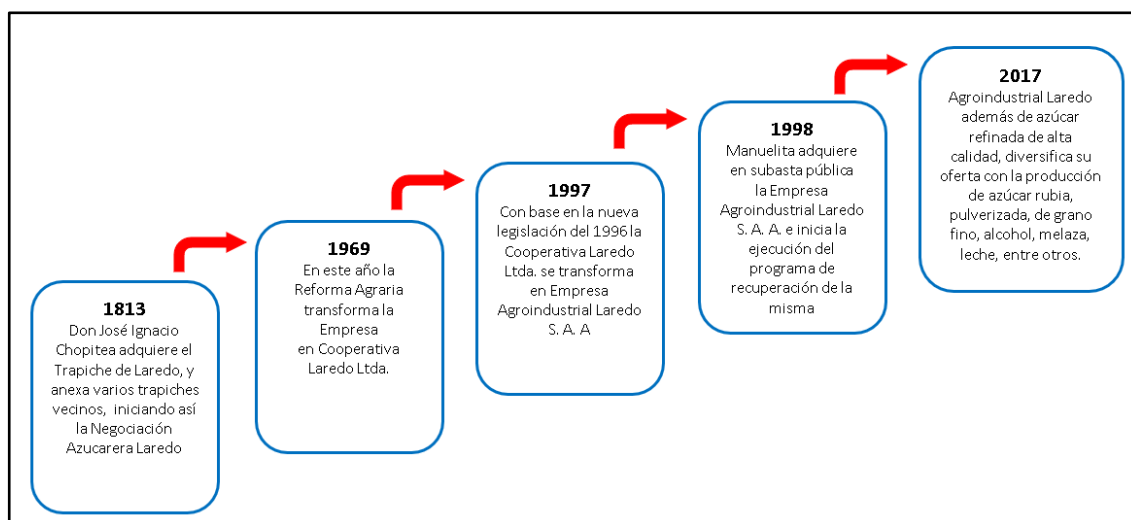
1813
Don José Ignacio Chopitea adquiere el Trapiche de Laredo, y anexa varios trapiches vecinos, iniciando así la Negociación Azucarera Laredo

1969
En este año la Reforma Agraria transforma la Empresa en Cooperativa Laredo Ltda.

1997
Con base en la nueva legislación del 1996 la Cooperativa Laredo Ltda. se transforma en Empresa Agroindustrial Laredo S. A. A

1998
Manuelita adquiere en subasta pública la Empresa Agroindustrial Laredo S. A. A. e inicia la ejecución del programa de recuperación de la misma

2017
Agroindustrial Laredo además de azúcar refinada de alta calidad, diversifica su oferta con la producción de azúcar rubia, pulverizada, de grano fino, alcohol, melaza, leche, entre otros.